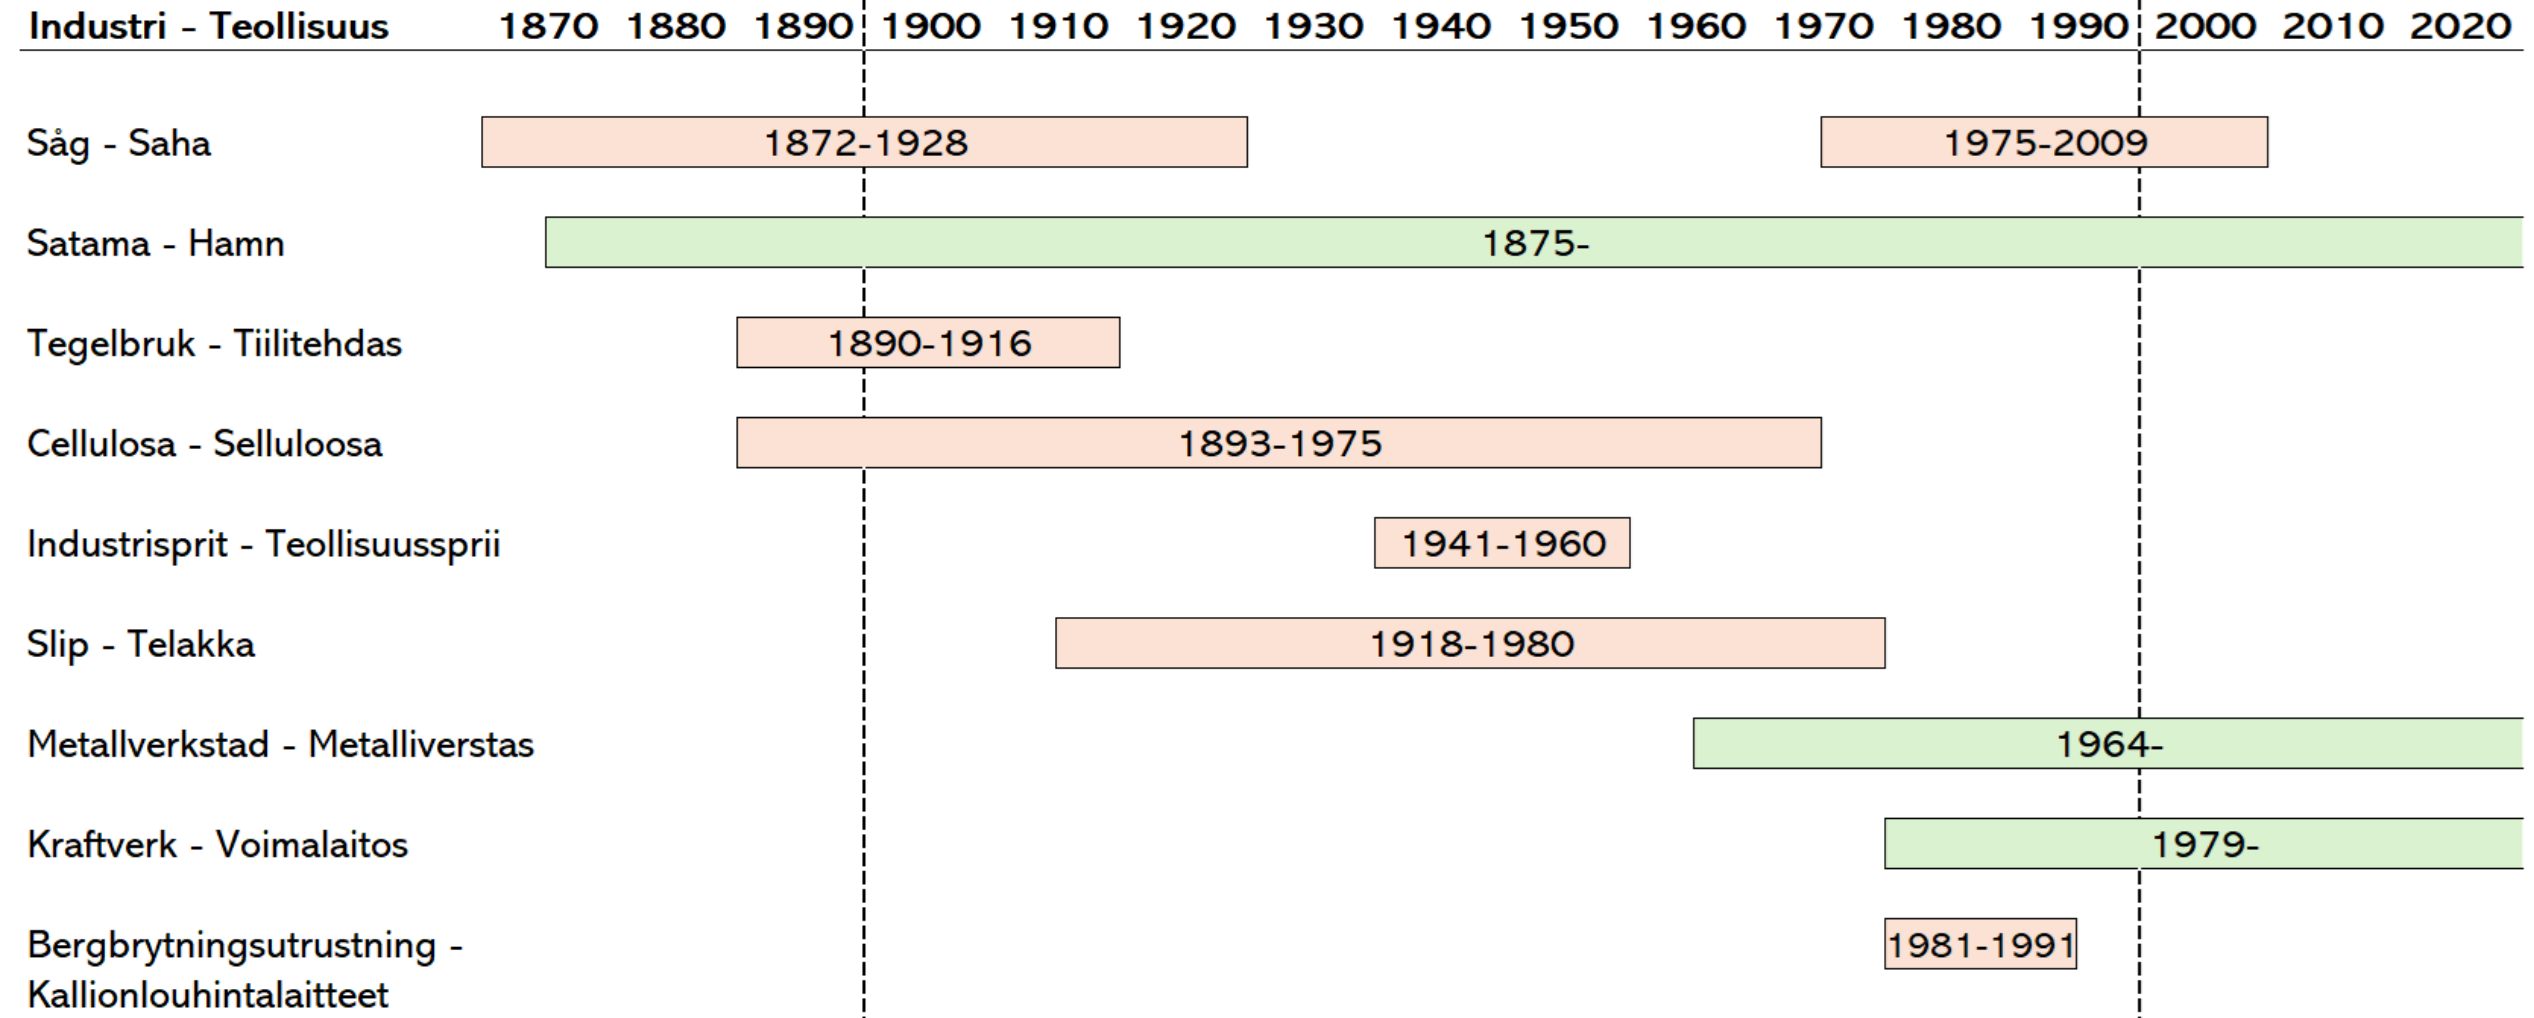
Industri - Teollisuus 1870 1880 1890 1900 1910 1920 1930 1940 1950 1960 1970 1980 1990 2000 2010 2020

Såg - Saha 1872-1928 1975-2009

Satama - Hamn 1875-

Tegelbruk - Tiilitehdas 1890-1916

Cellulosa - Selluloosa 1893-1975

Industrisprit - Teollisuussprii 1941-1960

Slip - Telakka 1918-1980

Metallverkstad - Metalliverstas 1964-

Kraftverk - Voimalaitos 1979-

Bergbrytningsutrustning - Kallionlouhintalaitteet 1981-1991